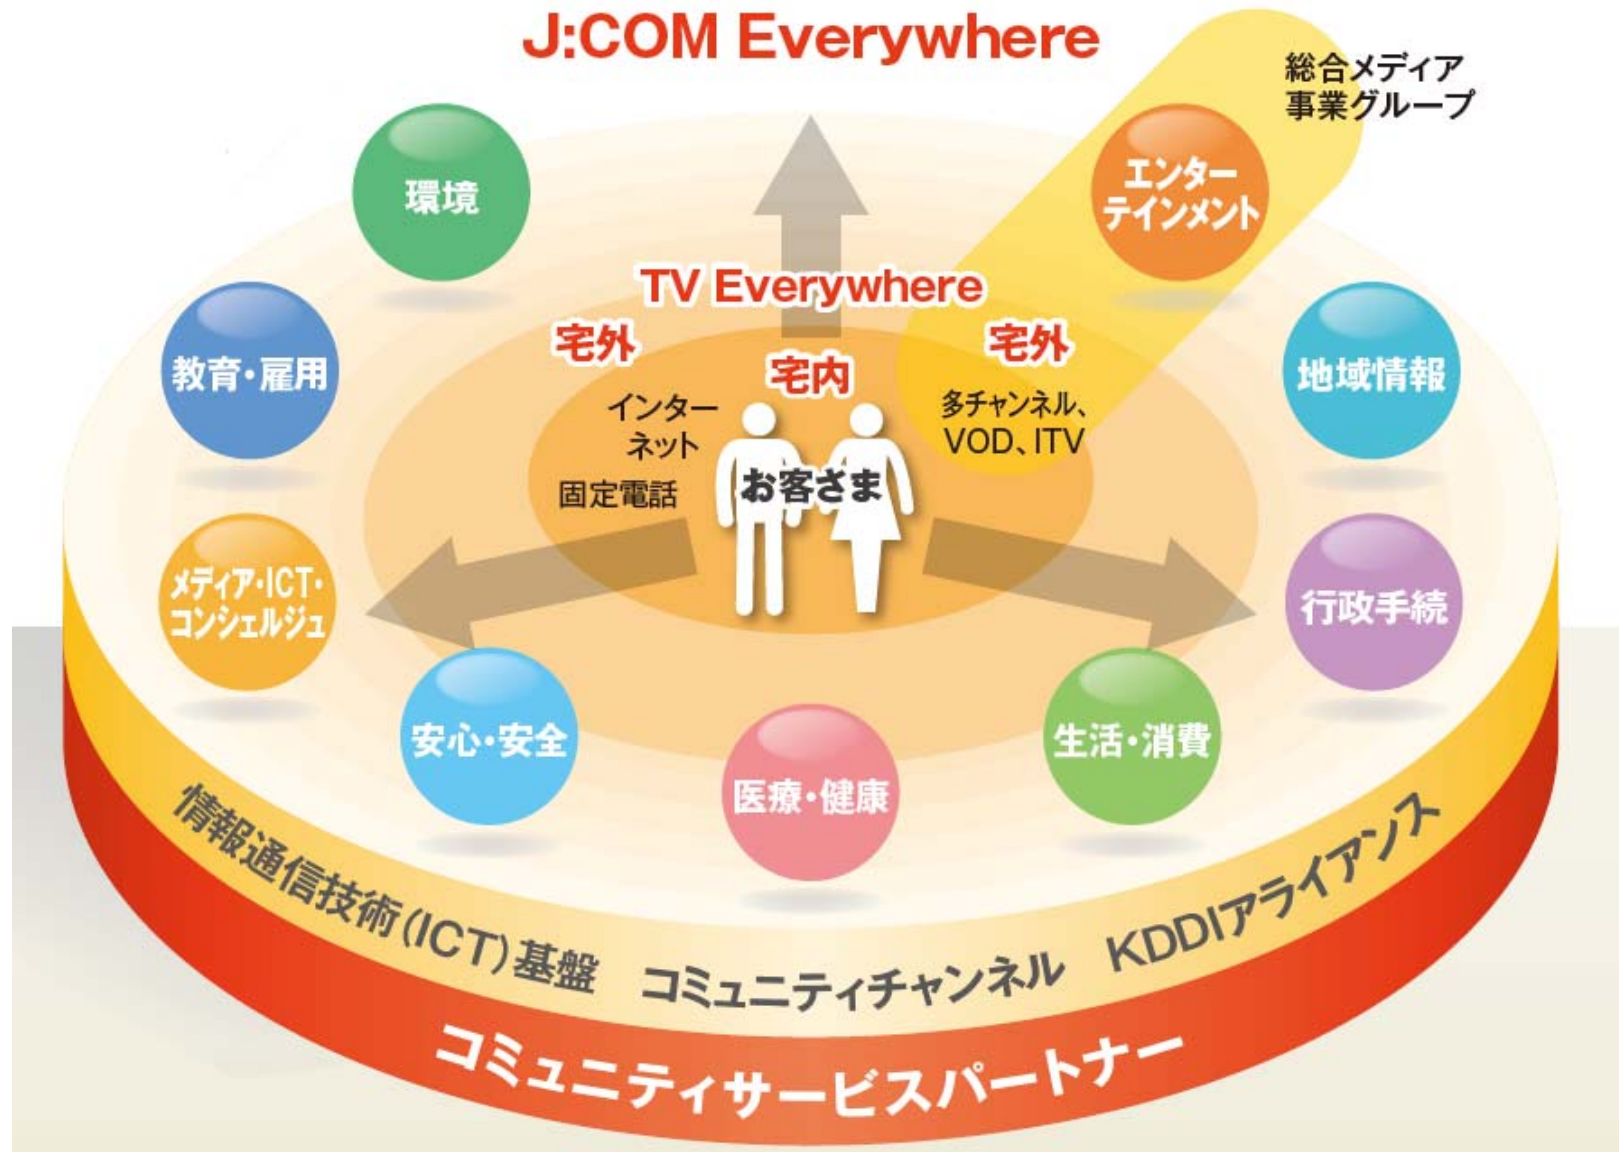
J:COM Everywhere

総合メディア
事業グループ

環境

エンターテインメント

TV Everywhere

宅外

宅内

宅外

教育・雇用

地域情報

インターネット

固定電話

お客さま

多チャンネル、VOD、ITV

メディア・ICT・コンシェルジュ

行政手続

安心・安全

医療・健康

生活・消費

情報通信技術(ICT)基盤　コミュニティチャンネル　KDDIアライアンス

コミュニティサービスパートナー